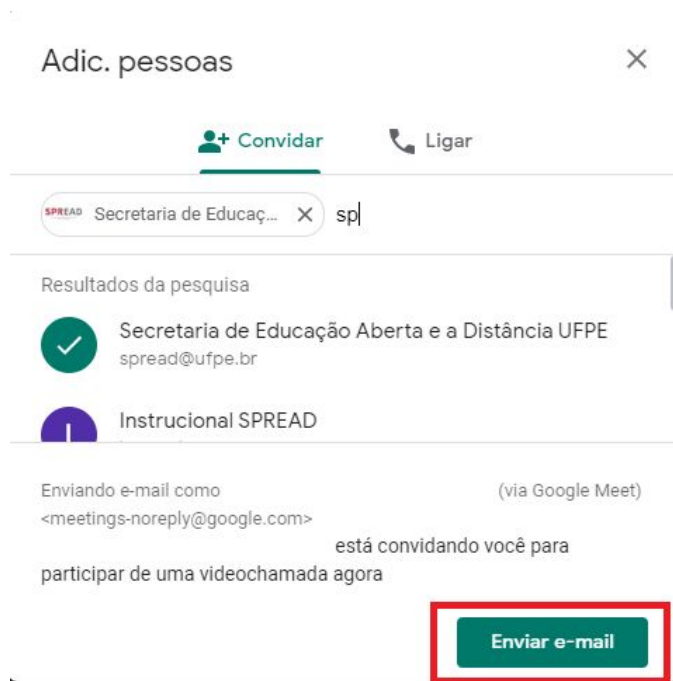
Adic. pessoas

×

Convidar

Ligar

SPREAD Secretaria de Educaç... × sp

Resultados da pesquisa

Secretaria de Educação Aberta e a Distância UFPE
spread@ufpe.br

Instrucional SPREAD

Enviando e-mail como (via Google Meet)
<meetings-noreply@google.com>

está convidando você para participar de uma videochamada agora

Enviar e-mail